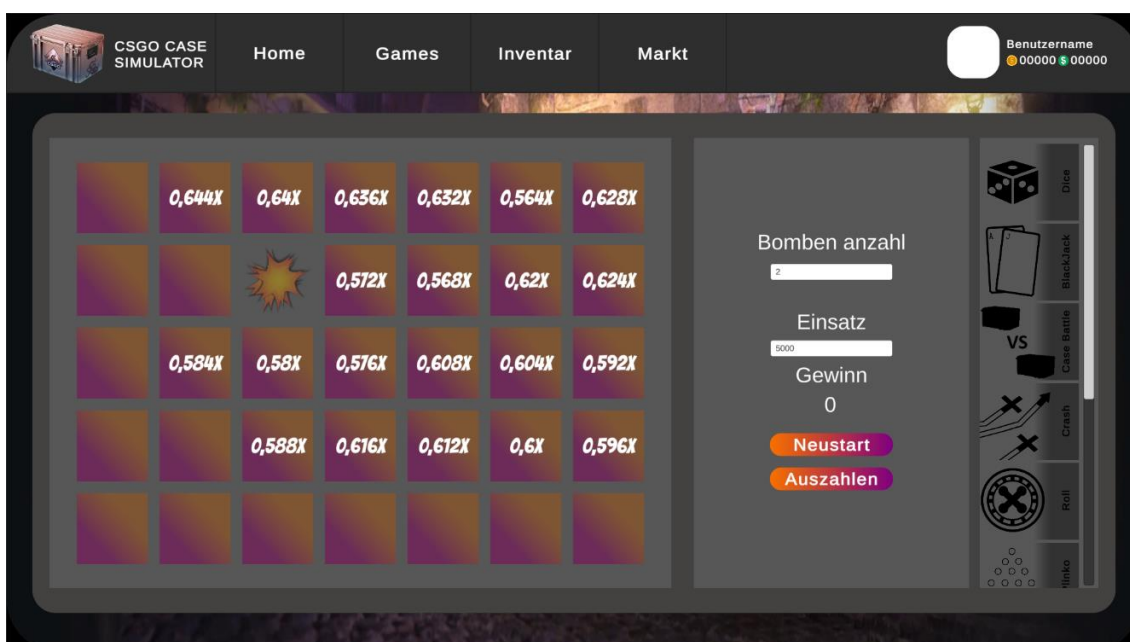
CSGO CASE SIMULATOR

Home

Games

Inventar

Markt

Benutzername
00000 00000

| | | | | | | |
|---|---|---|---|---|---|---|
| | 0,644X | 0,64X | 0,636X | 0,632X | 0,564X | 0,628X |
| | | | 0,572X | 0,568X | 0,62X | 0,624X |
| | 0,584X | 0,58X | 0,576X | 0,608X | 0,604X | 0,592X |
| | | 0,588X | 0,616X | 0,612X | 0,6X | 0,596X |
| | | | | | | |

Bomben anzahl
2

Einsatz
5000

Gewinn
0

Neustart

Auszahlen

Dice

BlackJack

VS
Case Battle

Crash

Roll

Plinko